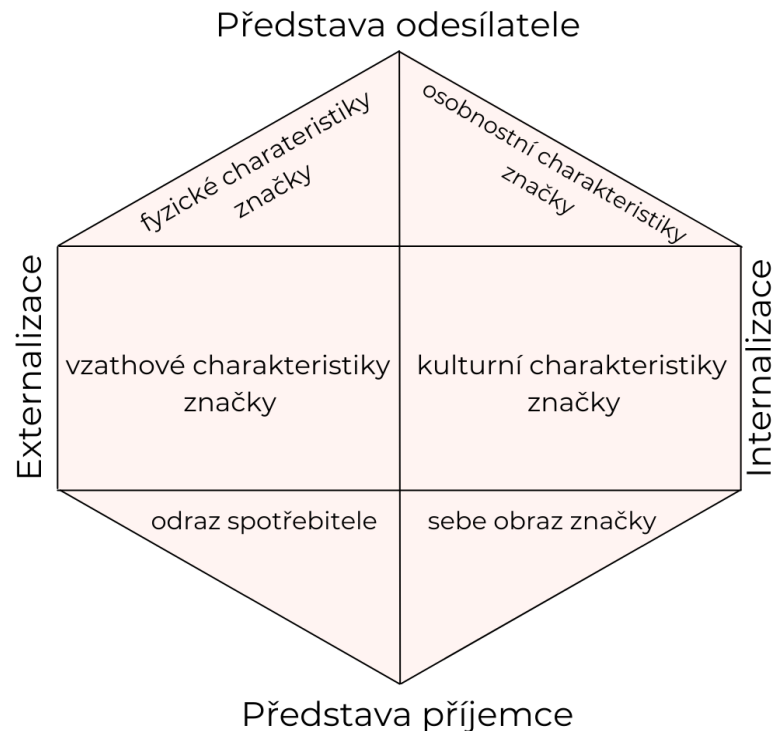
Představa odesílatele

fyzické charateristiky značky

osobnostní charakteristiky značky

Externalizace

Internalizace

vzathové charakteristiky značky

kulturní charakteristiky značky

odraz spotřebitele

sebe obraz značky

Představa příjemce